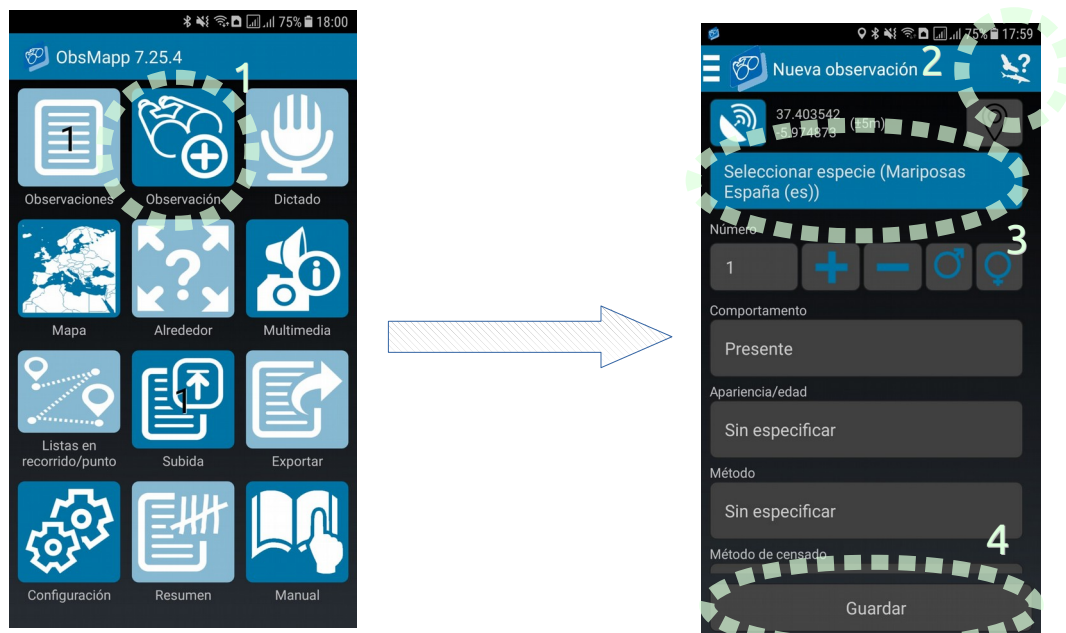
75% 18:00

ObsMapp 7.25.4

1

1

Observaciones

Observación

Dictado

Mapa

Alrededor

Multimedia

Listas en recorrido/punto

1

Subida

Exportar

Configuración

Resumen

Manual

75% 17:59

Nueva observación 2

37.403542
-5.974873
(±5m)

Seleccionar especie (Mariposas España (es))

Número 3

1

Comportamiento

Presente

Apariencia/edad

Sin especificar

Método

Sin especificar

Método de censado 4

Guardar